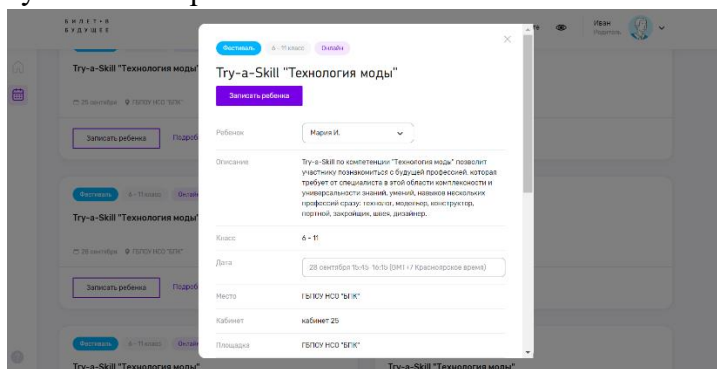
БИЛЕТ В БУДУЩЕЕ

Иван
Родитель

Try-a-Skill "Технология моды"

28 сентября ГБПОУ НСО "БПК"

Записать ребенка Подроб

Фестиваль 6 - 11 класс Онлайн

Try-a-Skill "Технология моды"

28 сентября ГБПОУ НСО "БПК"

Записать ребенка Подроб

Фестиваль 6 - 11 класс Онлайн

Try-a-Skill "Технология моды"

Try-a-Skill "Технология моды"

Фестиваль 6 - 11 класс Онлайн

Try-a-Skill "Технология моды"

Записать ребенка

Ребенок Мария И.

Описание Try-a-Skill по компетенции "Технология моды" позволит участнику познакомиться с будущей профессией, которая требует от специалиста в этой области комплексности и универсальности знаний, умений, навыков нескольких профессий сразу: технолог, модельер, конструктор, портной, закройщик, швея, дизайнер.

Класс 6 - 11

Дата 28 сентября 15:45- 16:15 (GMT+7 Красноярское время)

Место ГБПОУ НСО "БПК"

Кабинет кабинет 25

Площадка ГБПОУ НСО "БПК"